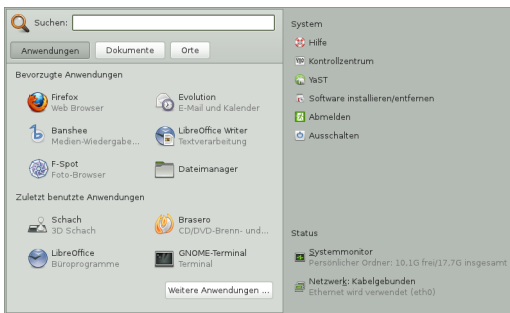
Suchen:

Anwendungen | Dokumente | Orte

Bevorzugte Anwendungen

Firefox
Web Browser

Evolution
E-Mail und Kalender

Banshee
Medien-Wiedergabe...

LibreOffice Writer
Textverarbeitung

F-Spot
Foto-Browser

Dateimanager

Zuletzt benutzte Anwendungen

Schach
3D Schach

Brasero
CD/DVD-Brenn- und...

LibreOffice
Büroprogramme

GNOME-Terminal
Terminal

Weitere Anwendungen ...

System

Hilfe

Kontrollzentrum

YaST

Software installieren/entfernen

Abmelden

Ausschalten

Status

Systemmonitor
Persönlicher Ordner: 10.1G frei/17.7G insgesamt

Netzwerk: Kabelgebunden
Ethernet wird verwendet (eth0)